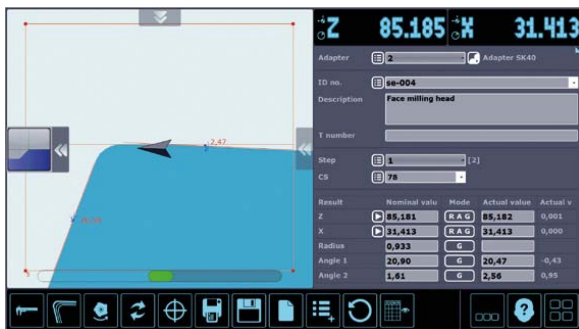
2,47

20,90

Z 85.185 X 31.413

Adapter 2 Adapter SK40

ID no. se-004

Description Face milling head

T number

Step 1 [2]

CS 78

| Result | Nominal valu | Mode | Actual value | Actual v |
|---|---|---|---|---|
| Z | 85,181 | RAG | 85,182 | 0,001 |
| X | 31,413 | RAG | 31,413 | 0,000 |
| Radius | 0,933 | G | | |
| Angle 1 | 20,90 | G | 20,47 | -0,43 |
| Angle 2 | 1,61 | G | 2,56 | 0,95 |